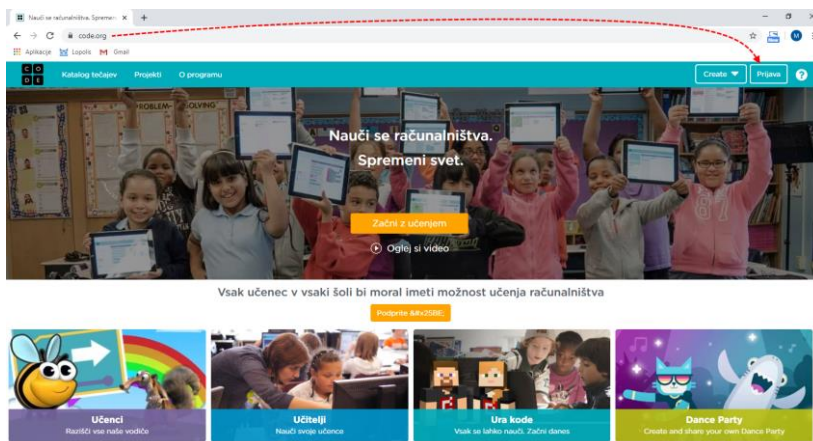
Nauči se računalništva. Spremen ×
+
code.org
Aplikacije Lopolis Gmail
C O
D E
Katalog tečajev
Projekti
O programu
Create
Prijava
?
Nauči se računalništva.
Spremeni svet.
Začni z učenjem
Oglej si video
Vsak učenec v vsaki šoli bi moral imeti možnost učenja računalništva
Podprite &#x25BE;
Učenci
Razišči vse naše vodiče
Učitelji
Nauči svoje učence
Ura kode
Vsak se lahko nauči. Začni danes
Dance Party
Create and share your own Dance Party